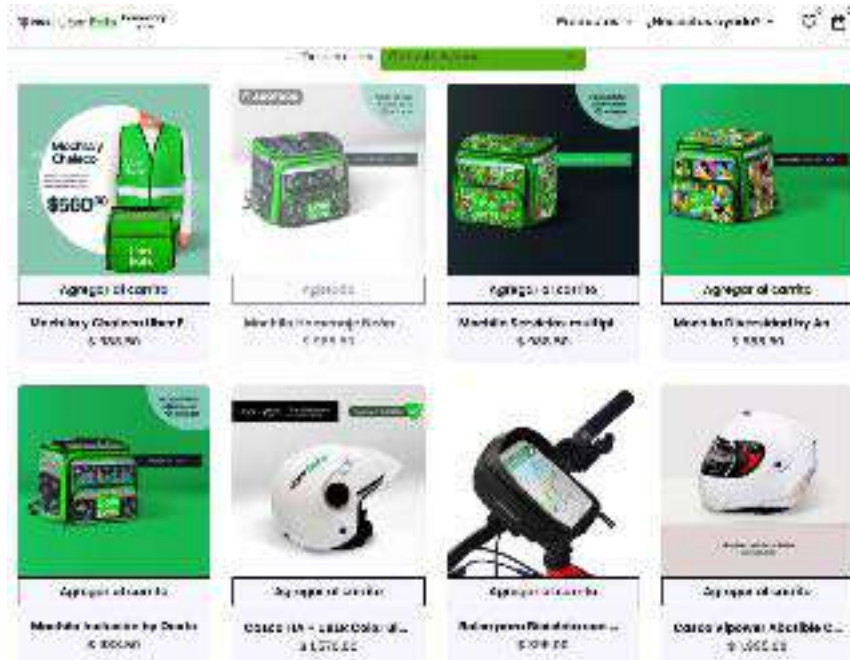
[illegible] Uber Eats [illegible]

Productos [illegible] ¿Necesitas ayuda? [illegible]

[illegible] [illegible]

Mochila y Chaleco

$560.00

Uber Eats

Agregar al carrito

Mochila y Chaleco Uber E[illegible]

$ 560.00

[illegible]

Agregado

Mochila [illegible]

$ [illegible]

Agregar al carrito

Mochila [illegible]

$ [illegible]

Agregar al carrito

Mochila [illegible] by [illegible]

$ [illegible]

Agregar al carrito

Mochila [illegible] by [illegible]

$ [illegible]

Agregar al carrito

Casco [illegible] - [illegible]

$ 1,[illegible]

Agregar al carrito

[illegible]

$ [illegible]

Agregar al carrito

Casco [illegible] Abatible C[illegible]

$ 1,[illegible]